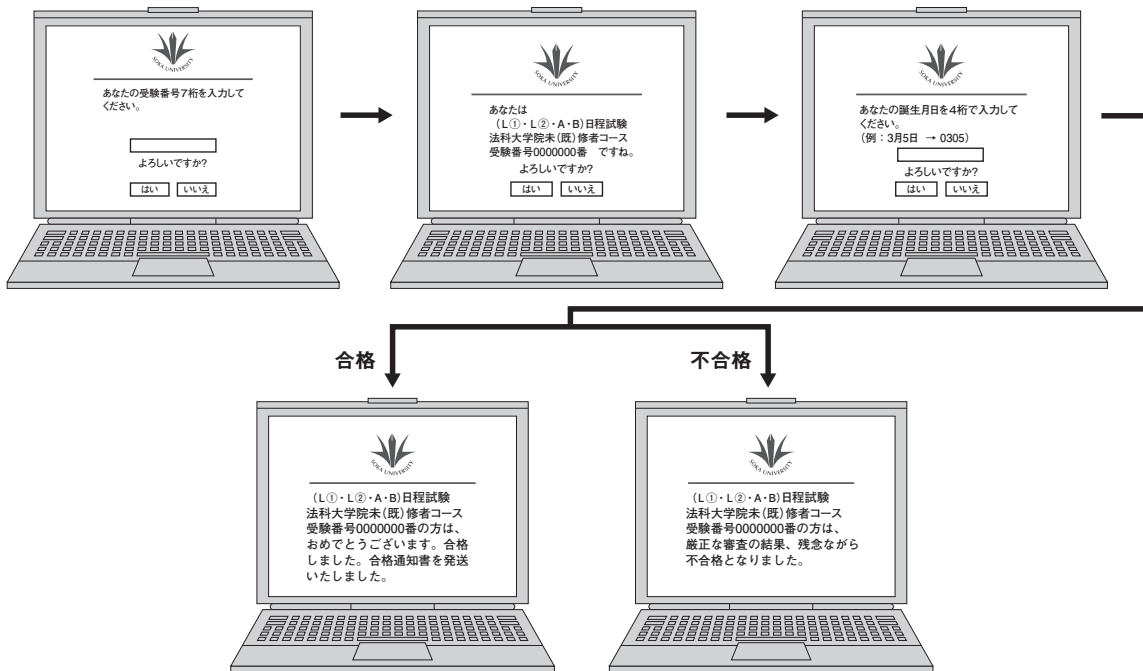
SOKA UNIVERSITY

あなたの受験番号7桁を入力してください。

よろしいですか?

はい　いいえ

SOKA UNIVERSITY

あなたは
(L①・L②・A・B)日程試験
法科大学院未(既)修者コース
受験番号0000000番　ですね。

よろしいですか?

はい　いいえ

SOKA UNIVERSITY

あなたの誕生月日を4桁で入力してください。
(例：3月5日 → 0305)

よろしいですか?

はい　いいえ

合格

SOKA UNIVERSITY

(L①・L②・A・B)日程試験
法科大学院未(既)修者コース
受験番号0000000番の方は、おめでとうございます。合格しました。合格通知書を発送いたしました。

不合格

SOKA UNIVERSITY

(L①・L②・A・B)日程試験
法科大学院未(既)修者コース
受験番号0000000番の方は、厳正な審査の結果、残念ながら不合格となりました。